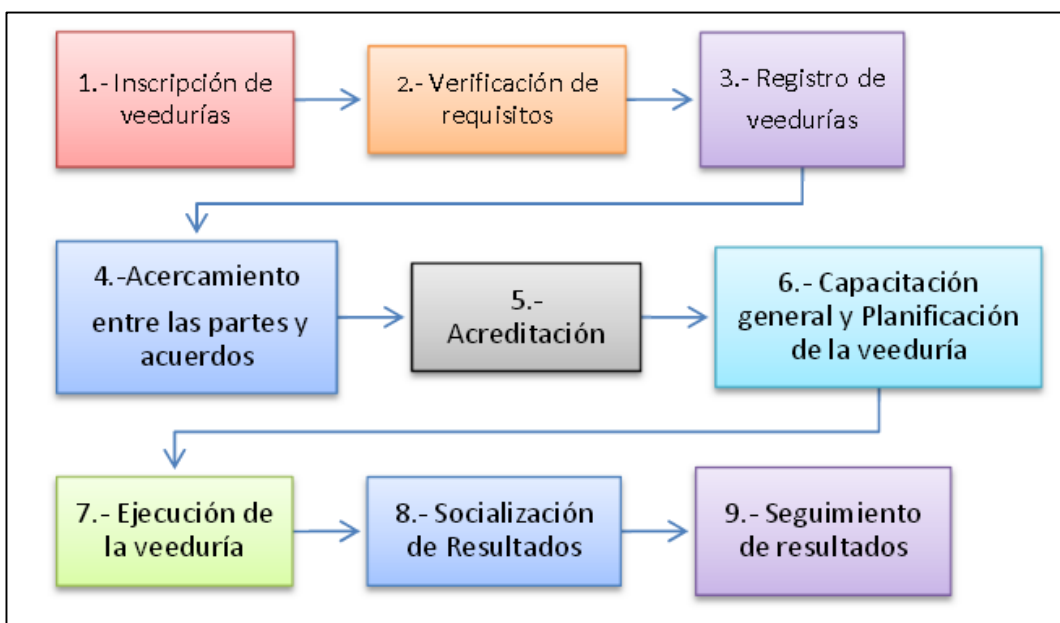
1.- Inscripción de veedurías

2.- Verificación de requisitos

3.- Registro de veedurías

4.-Acercamiento entre las partes y acuerdos

5.- Acreditación

6.- Capacitación general y Planificación de la veeduría

7.- Ejecución de la veeduría

8.- Socialización de Resultados

9.- Seguimiento de resultados